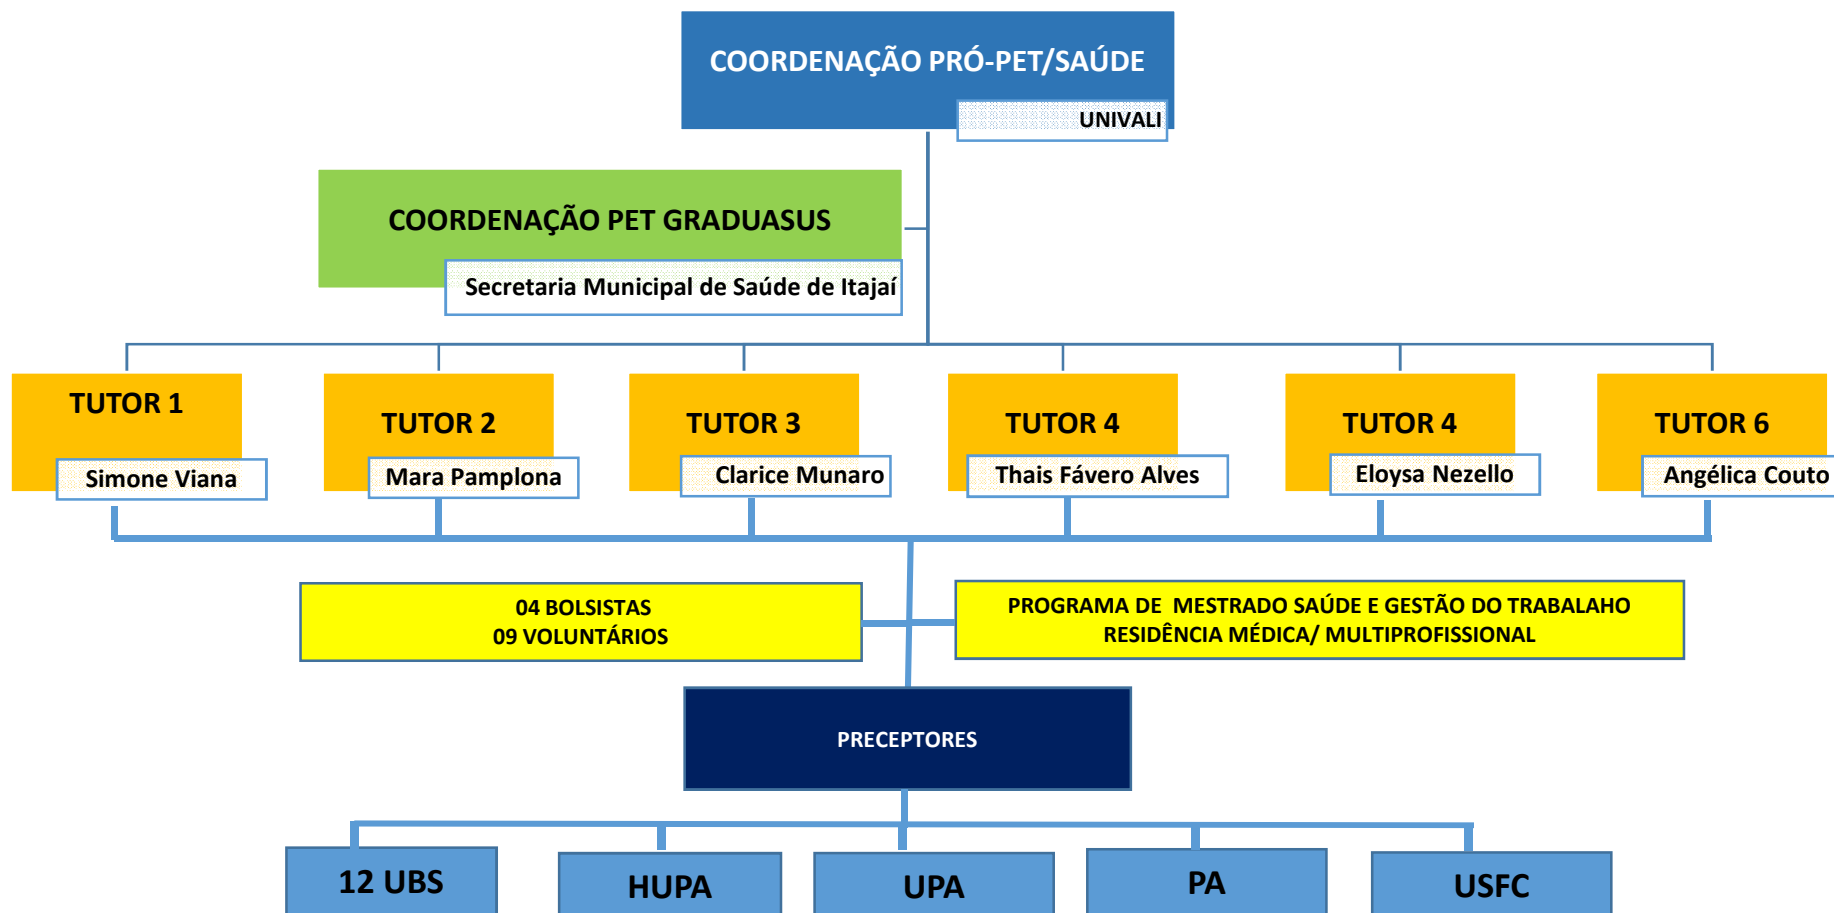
COORDENAÇÃO PRÓ-PET/SAÚDE

UNIVALI

COORDENAÇÃO PET GRADUASUS

Secretaria Municipal de Saúde de Itajaí

TUTOR 1

Simone Viana

TUTOR 2

Mara Pamplona

TUTOR 3

Clarice Munaro

TUTOR 4

Thais Fávero Alves

TUTOR 4

Eloysa Nezello

TUTOR 6

Angélica Couto

04 BOLSISTAS
09 VOLUNTÁRIOS

PROGRAMA DE MESTRADO SAÚDE E GESTÃO DO TRABALAHO
RESIDÊNCIA MÉDICA/ MULTIPROFISSIONAL

PRECEPTORES

12 UBS

HUPA

UPA

PA

USFC